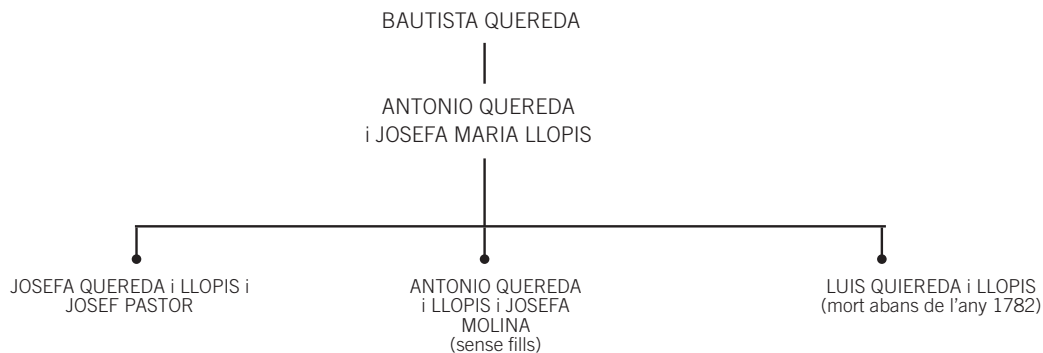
BAUTISTA QUEREDA

ANTONIO QUEREDA i JOSEFA MARIA LLOPIS

JOSEFA QUEREDA i LLOPIS i JOSEF PASTOR

ANTONIO QUEREDA i LLOPIS i JOSEFA MOLINA (sense fills)

LUIS QUIEREDA i LLOPIS (mort abans de l'any 1782)